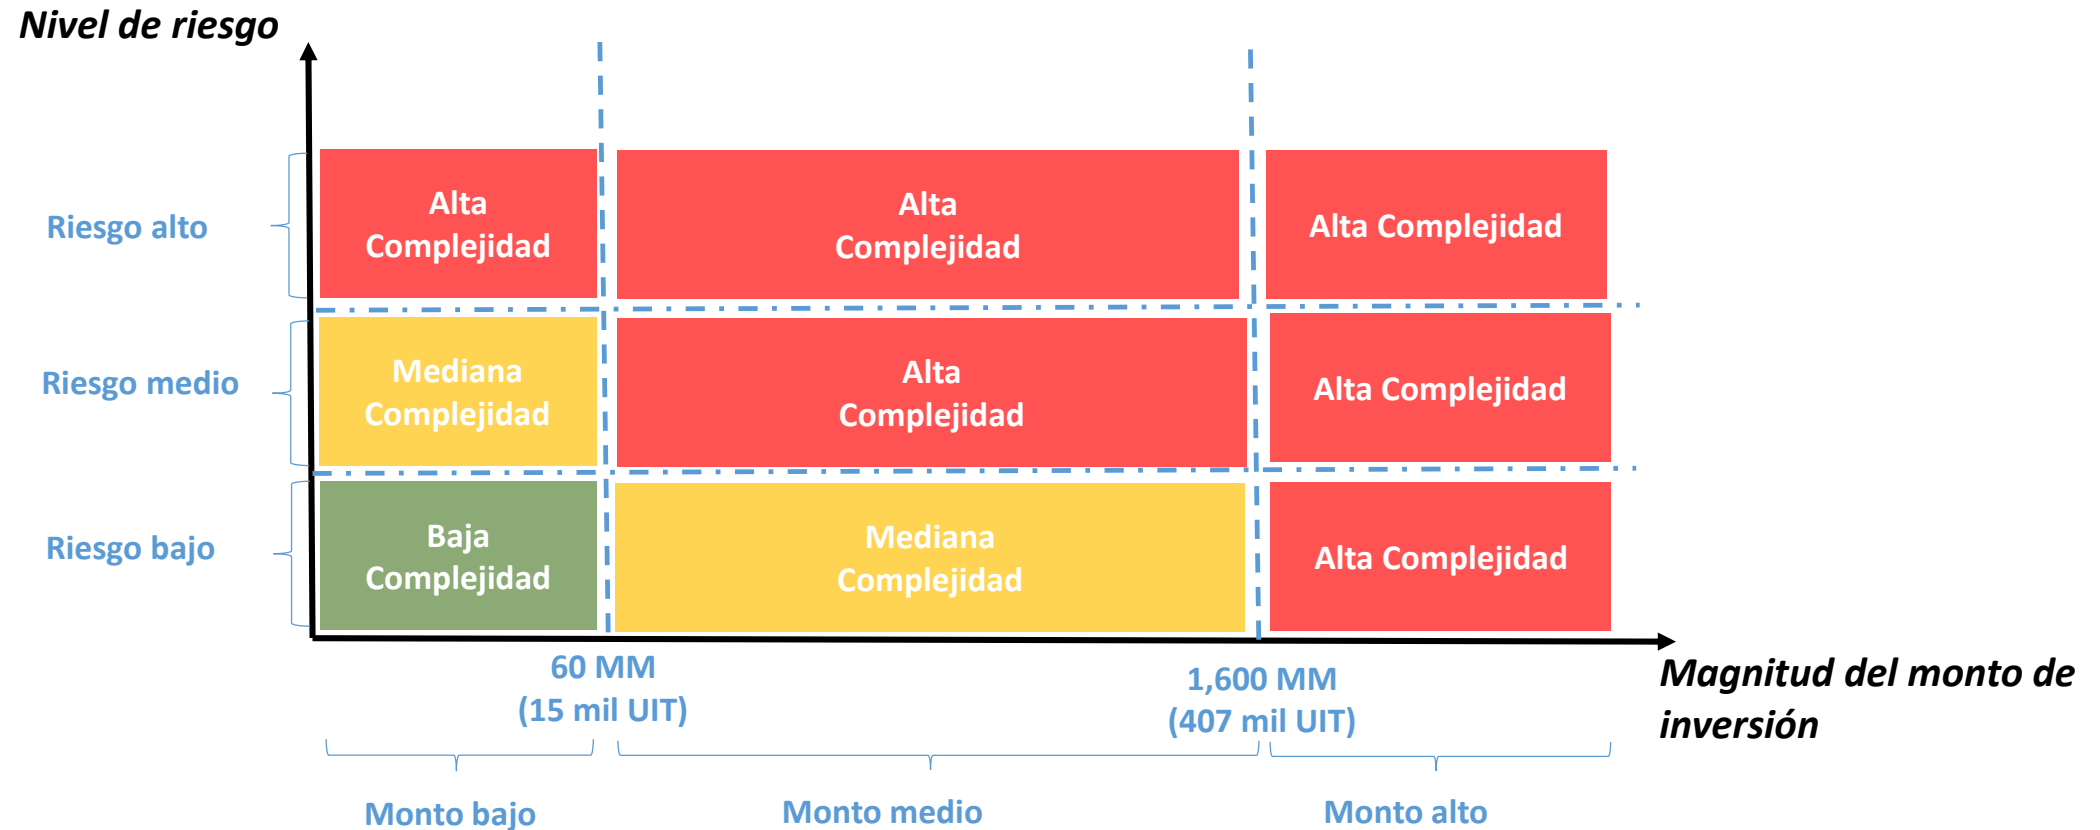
Nivel de riesgo

Riesgo alto

Alta Complejidad

Alta Complejidad

Alta Complejidad

Riesgo medio

Mediana Complejidad

Alta Complejidad

Alta Complejidad

Riesgo bajo

Baja Complejidad

Mediana Complejidad

Alta Complejidad

60 MM (15 mil UIT)

1,600 MM (407 mil UIT)

Magnitud del monto de inversión

Monto bajo

Monto medio

Monto alto